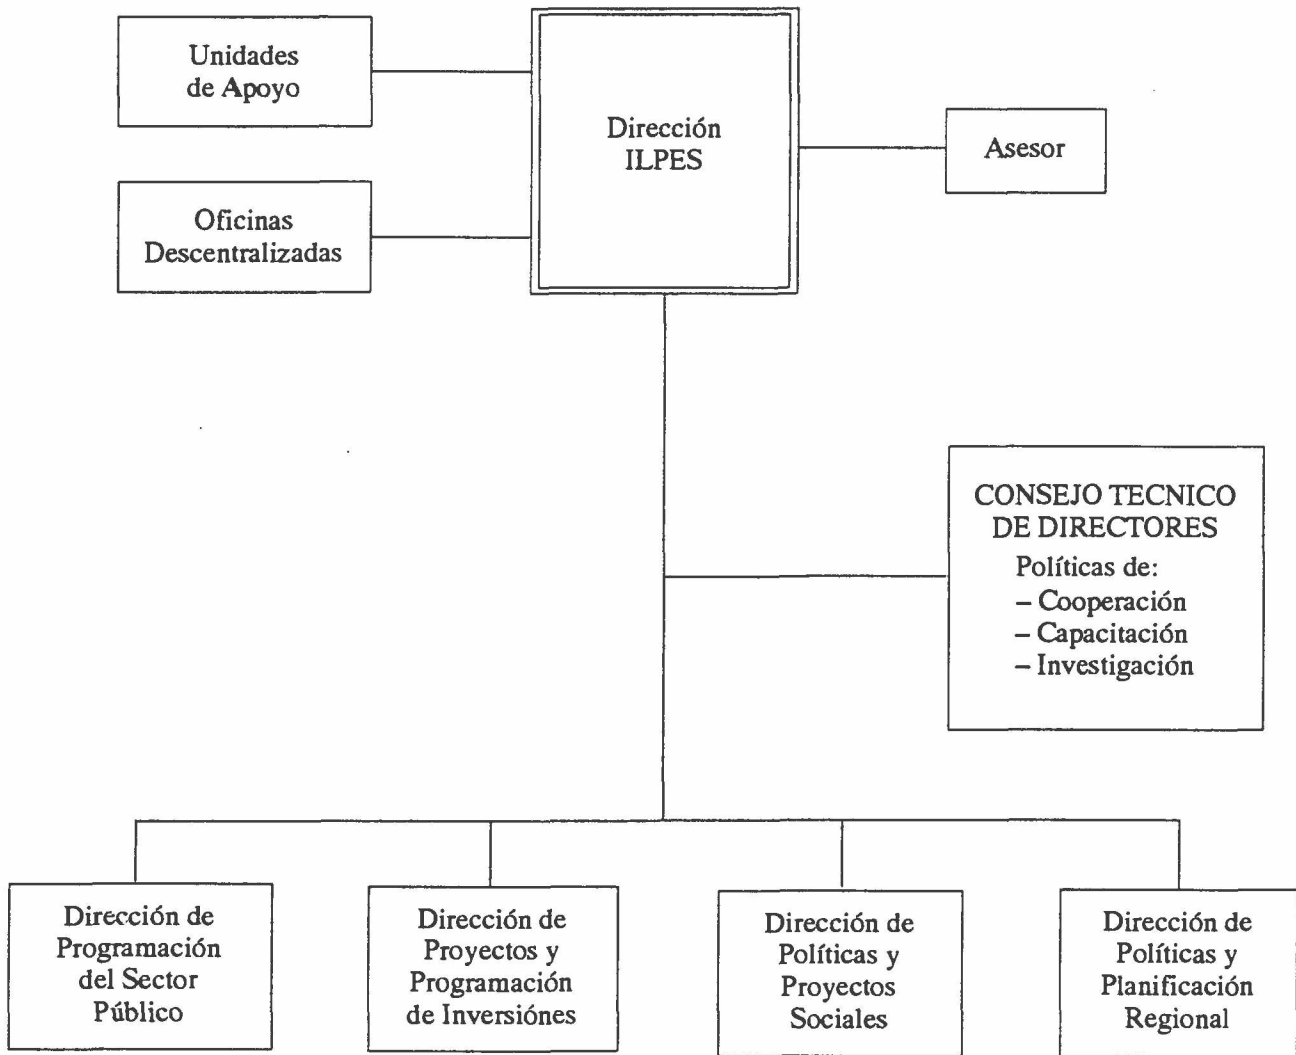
Unidades de Apoyo

Dirección ILPES

Asesor

Oficinas Descentralizadas

CONSEJO TECNICO DE DIRECTORES
Políticas de:
– Cooperación
– Capacitación
– Investigación

Dirección de Programación del Sector Público

Dirección de Proyectos y Programación de Inversiónes

Dirección de Políticas y Proyectos Sociales

Dirección de Políticas y Planificación Regional